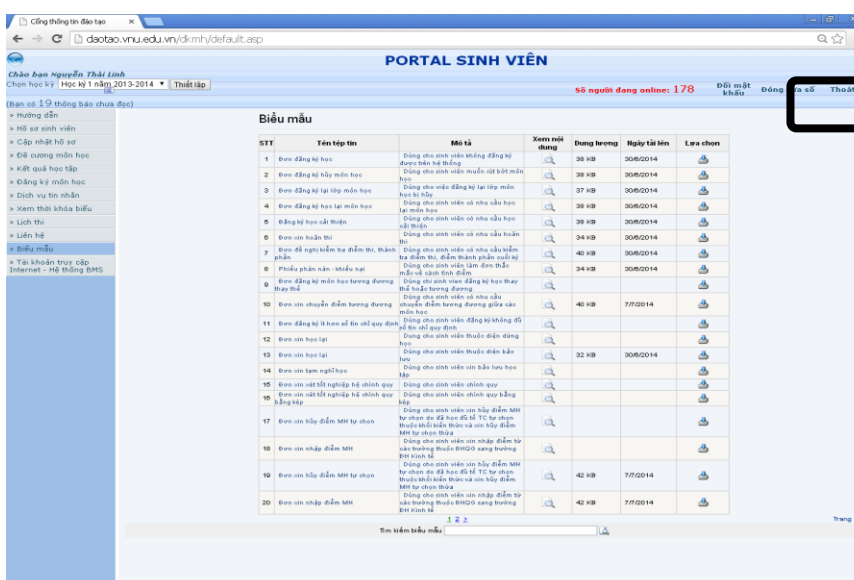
Cổng thông tin đào tạo ×

daotao.vnu.edu.vn/dkmh/default.asp

PORTAL SINH VIÊN

Chào bạn Nguyễn Thái Linh
Chọn học kỳ Học kỳ 1 năm 2013-2014 Thiết lập

Số người đang online: 178 Đổi mật khẩu Đóng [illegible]a số Thoát

(bạn có 19 thông báo chưa đọc)

» Hướng dẫn
» Hồ sơ sinh viên
» Cập nhật hồ sơ
» Đề cương môn học
» Kết quả học tập
» Đăng ký môn học
» Dịch vụ tin nhắn
» Xem thời khóa biểu
» Lịch thi
» Liên hệ
» Biểu mẫu
» Tài khoản truy cập Internet - Hệ thống BMS

Biểu mẫu

| STT | Tên tệp tin | Mô tả | Xem nội dung | Dung lượng | Ngày tải lên | Lựa chọn |
|---|---|---|---|---|---|---|
| 1 | Đơn đăng ký học | Dùng cho sinh viên không đăng ký được trên hệ thống | | 38 KB | 30/6/2014 | |
| 2 | Đơn đăng ký hủy môn học | Dùng cho sinh viên muốn rút bớt môn học | | 38 KB | 30/6/2014 | |
| 3 | Đơn đăng ký lại lớp môn học | Dùng cho việc đăng ký lại lớp môn học bị hủy | | 37 KB | 30/6/2014 | |
| 4 | Đơn đăng ký học lại môn học | Dùng cho sinh viên có nhu cầu học lại môn học | | 38 KB | 30/6/2014 | |
| 5 | Đăng ký học cải thiện | Dùng cho sinh viên có nhu cầu học cải thiện | | 38 KB | 30/6/2014 | |
| 6 | Đơn xin hoãn thi | Dùng cho sinh viên có nhu cầu hoãn thi | | 34 KB | 30/6/2014 | |
| 7 | Đơn đề nghị kiểm tra điểm thi, thành phần | Dùng cho sinh viên có nhu cầu kiểm tra điểm thi, điểm thành phần cuối kỳ | | 40 KB | 30/6/2014 | |
| 8 | Phiếu phản nàn - khiếu nại | Dùng cho sinh viên làm đơn thắc mắc về cách tính điểm | | 34 KB | 30/6/2014 | |
| 9 | Đơn đăng ký môn học tương đương thay thế | Dùng cho sinh viên đăng ký học thay thế hoặc tương đương | | | | |
| 10 | Đơn xin chuyển điểm tương đương | Dùng cho sinh viên có nhu cầu chuyển điểm tương đương giữa các môn học | | 40 KB | 7/7/2014 | |
| 11 | Đơn đăng ký ít hơn số tín chỉ quy định | Dùng cho sinh viên đăng ký không đủ số tín chỉ quy định | | | | |
| 12 | Đơn xin học lại | Dùng cho sinh viên thuộc diện dừng học | | | | |
| 13 | Đơn xin học lại | Dùng cho sinh viên thuộc diện bảo lưu | | 32 KB | 30/6/2014 | |
| 14 | Đơn xin tạm nghỉ học | Dùng cho sinh viên xin bảo lưu học tập | | | | |
| 15 | Đơn xin xét tốt nghiệp hệ chính quy | Dùng cho sinh viên chính quy | | | | |
| 16 | Đơn xin xét tốt nghiệp hệ chính quy bằng kép | Dùng cho sinh viên chính quy bằng kép | | | | |
| 17 | Đơn xin hủy điểm MH tự chọn | Dùng cho sinh viên xin hủy điểm MH tự chọn do đã học đủ số TC tự chọn thuộc khối kiến thức và xin hủy điểm MH tự chọn thừa | | | | |
| 18 | Đơn xin nhập điểm MH | Dùng cho sinh viên xin nhập điểm từ các trường thuộc ĐHQG sang trường ĐH Kinh tế | | | | |
| 19 | Đơn xin hủy điểm MH tự chọn | Dùng cho sinh viên xin hủy điểm MH tự chọn do đã học đủ số TC tự chọn thuộc khối kiến thức và xin hủy điểm MH tự chọn thừa | | 42 KB | 7/7/2014 | |
| 20 | Đơn xin nhập điểm MH | Dùng cho sinh viên xin nhập điểm từ các trường thuộc ĐHQG sang trường ĐH Kinh tế | | 42 KB | 7/7/2014 | |

1 2 >

Tìm kiếm biểu mẫu

Trang